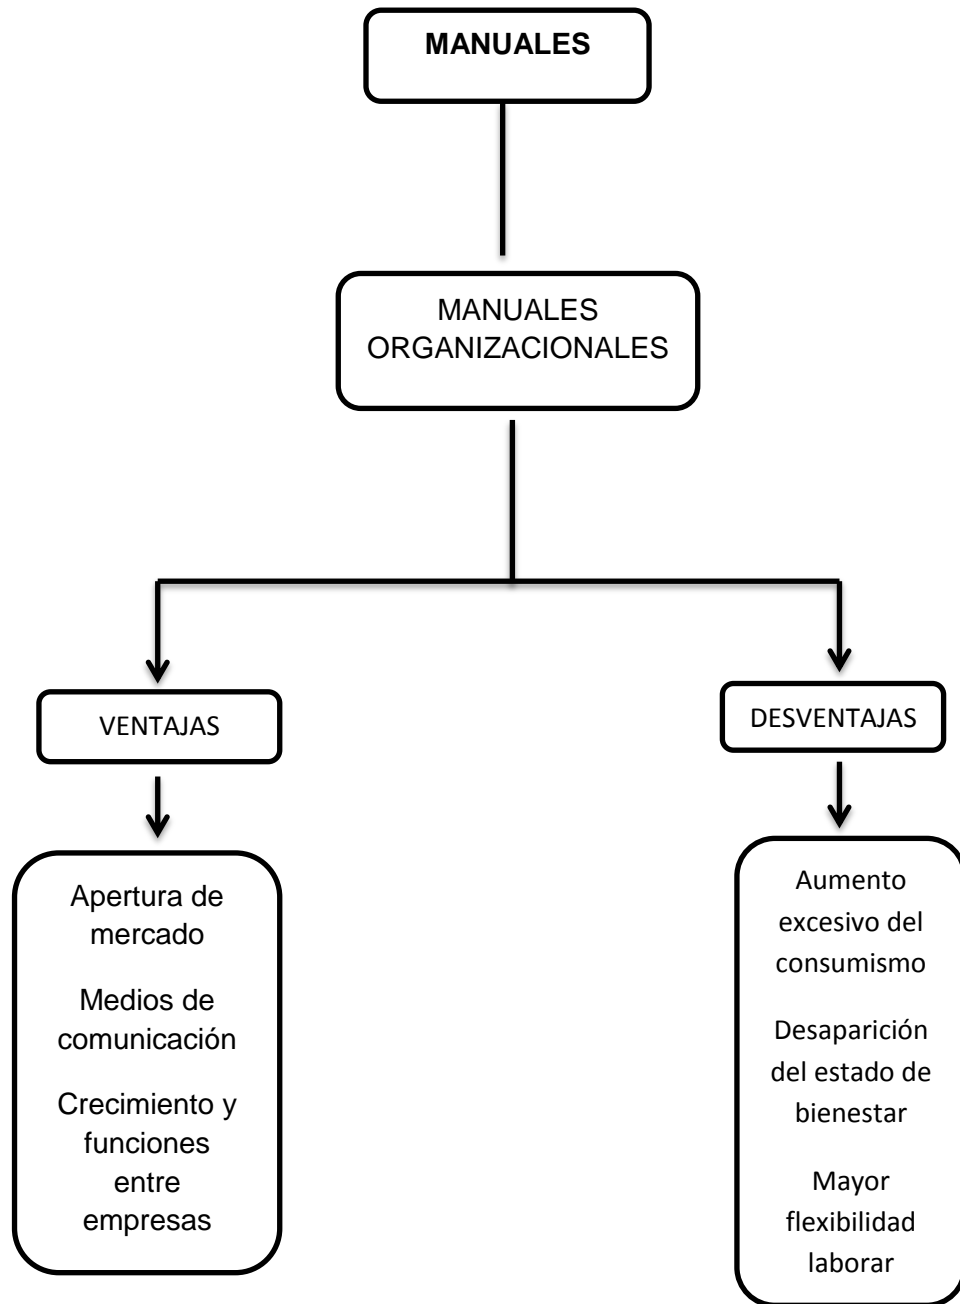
MANUALES

MANUALES ORGANIZACIONALES

VENTAJAS

DESVENTAJAS

Apertura de mercado

Medios de comunicación

Crecimiento y funciones entre empresas

Aumento excesivo del consumismo

Desaparición del estado de bienestar

Mayor flexibilidad laborar